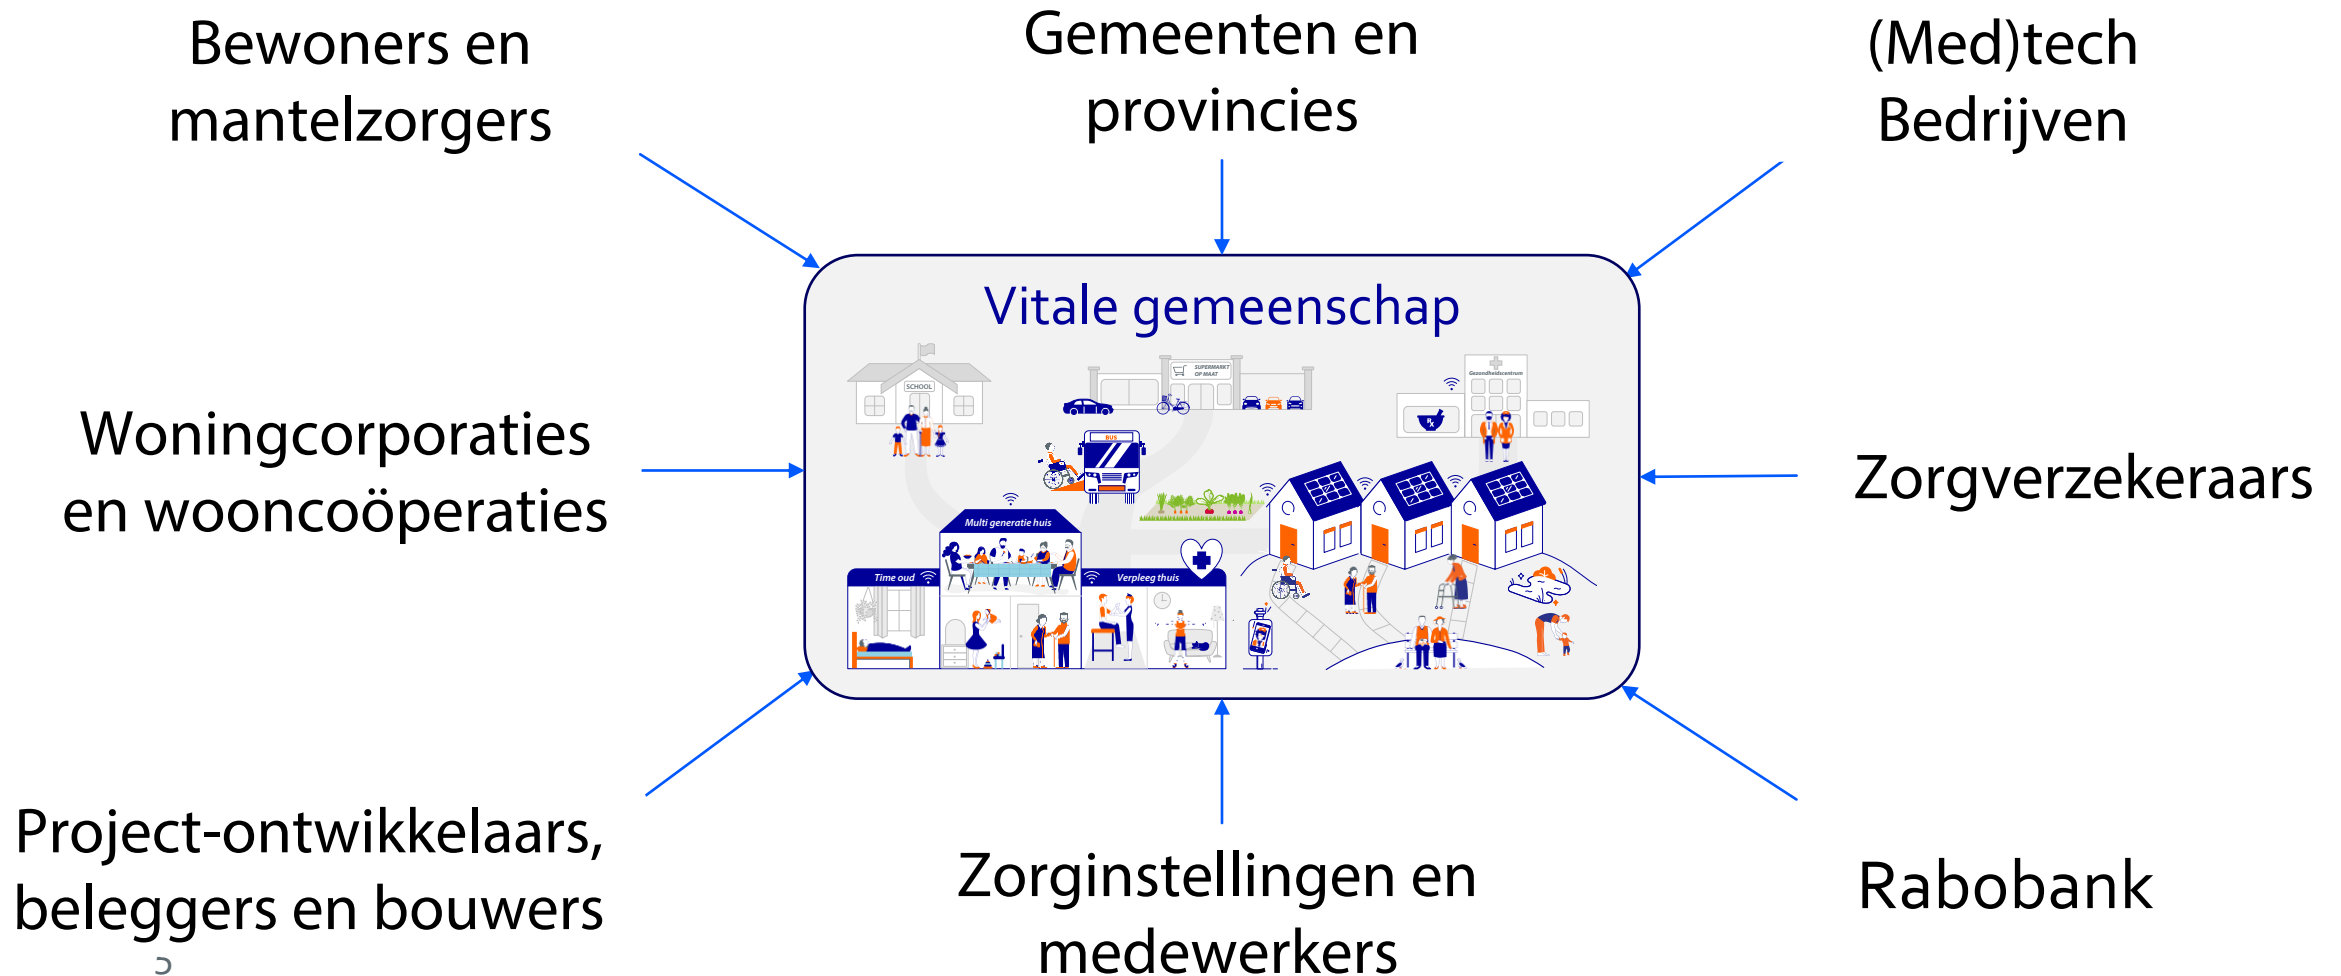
Bewoners en mantelzorgers

Gemeenten en provincies

(Med)tech Bedrijven

Vitale gemeenschap

SCHOOL

SUPERMARKT OP MAAT

Gezondheidscentrum

BUS

Multi generatie huis

Time oud

Verpleeg thuis

Woningcorporaties en wooncoöperaties

Zorgverzekeraars

Project-ontwikkelaars, beleggers en bouwers

Zorginstellingen en medewerkers

Rabobank